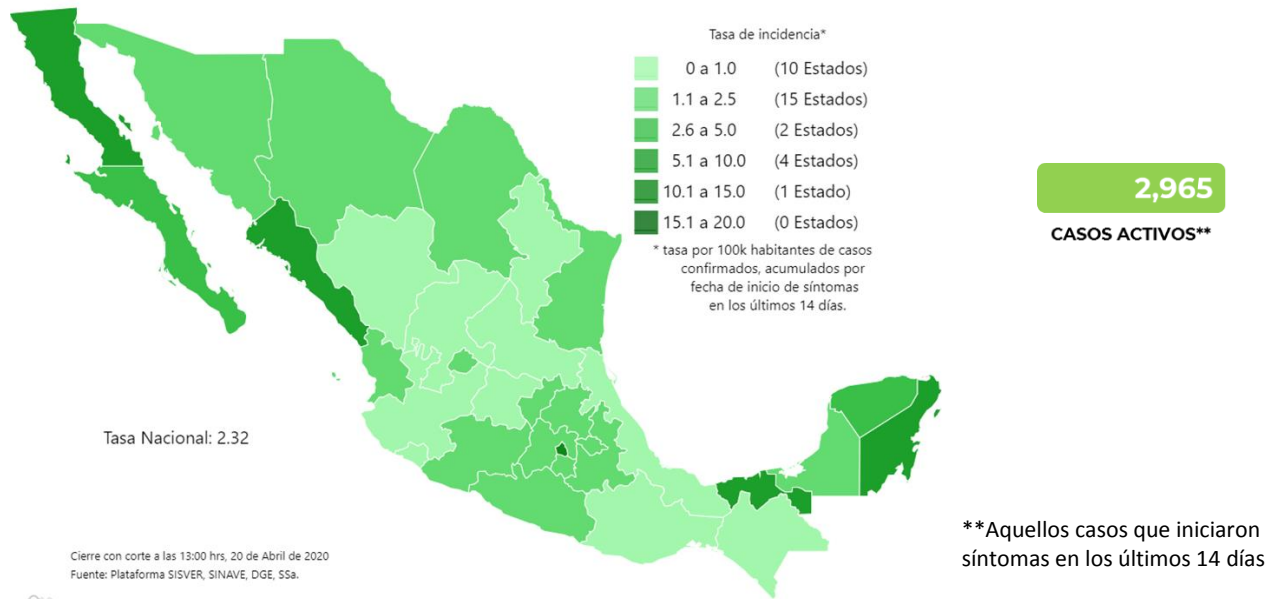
Tasa de incidencia*

0 a 1.0 (10 Estados)
1.1 a 2.5 (15 Estados)
2.6 a 5.0 (2 Estados)
5.1 a 10.0 (4 Estados)
10.1 a 15.0 (1 Estado)
15.1 a 20.0 (0 Estados)

* tasa por 100k habitantes de casos confirmados, acumulados por fecha de inicio de síntomas en los últimos 14 días.

2,965

CASOS ACTIVOS**

Tasa Nacional: 2.32

Cierre con corte a las 13:00 hrs, 20 de Abril de 2020
Fuente: Plataforma SISVER, SINAVE, DGE, SSa.

**Aquellos casos que iniciaron síntomas en los últimos 14 días